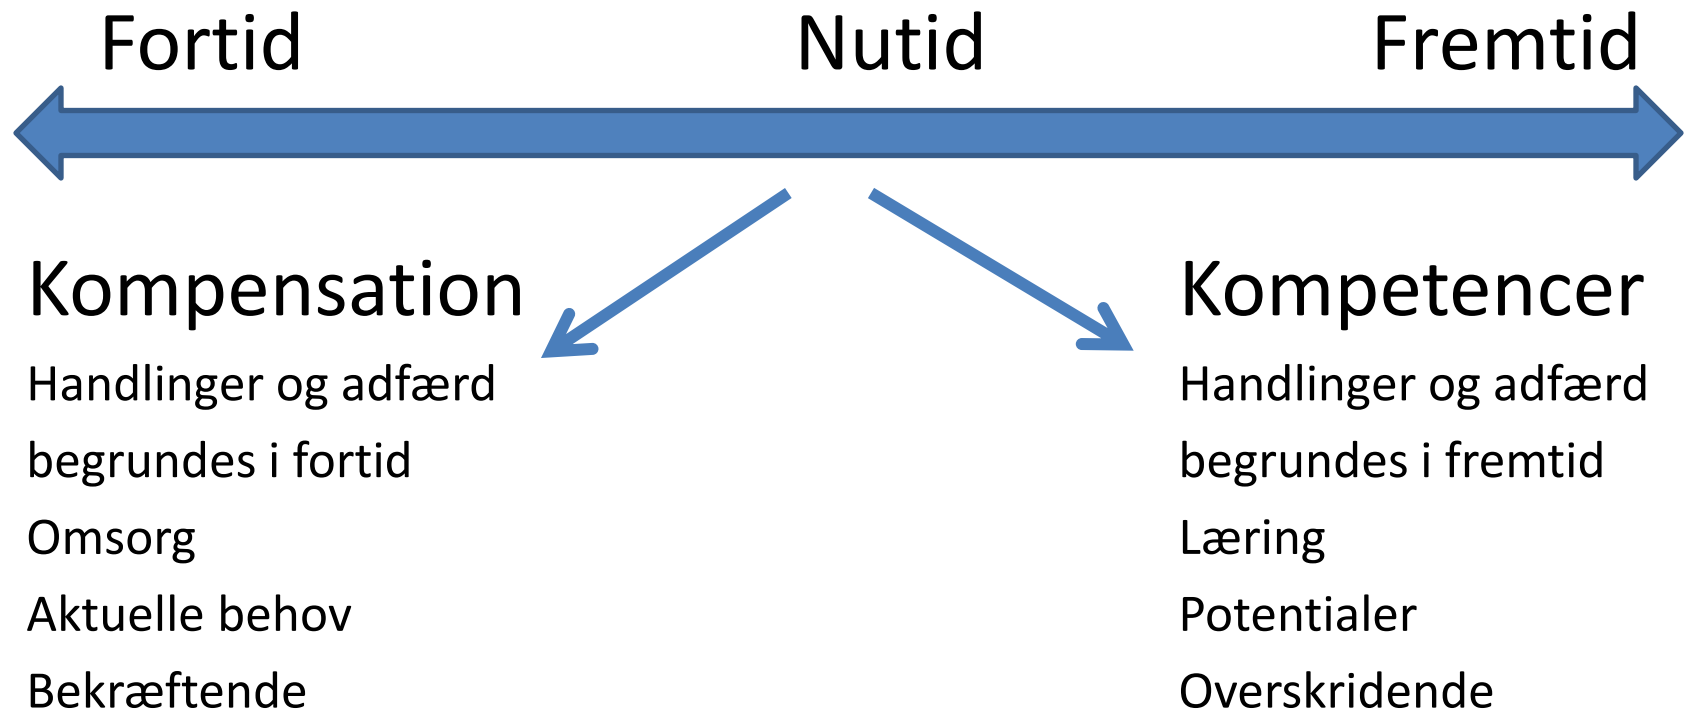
Fortid Nutid Fremtid

Kompensation

Handlinger og adfærd begrundes i fortid

Omsorg

Aktuelle behov

Bekræftende

Kompetencer

Handlinger og adfærd begrundes i fremtid

Læring

Potentialer

Overskridende